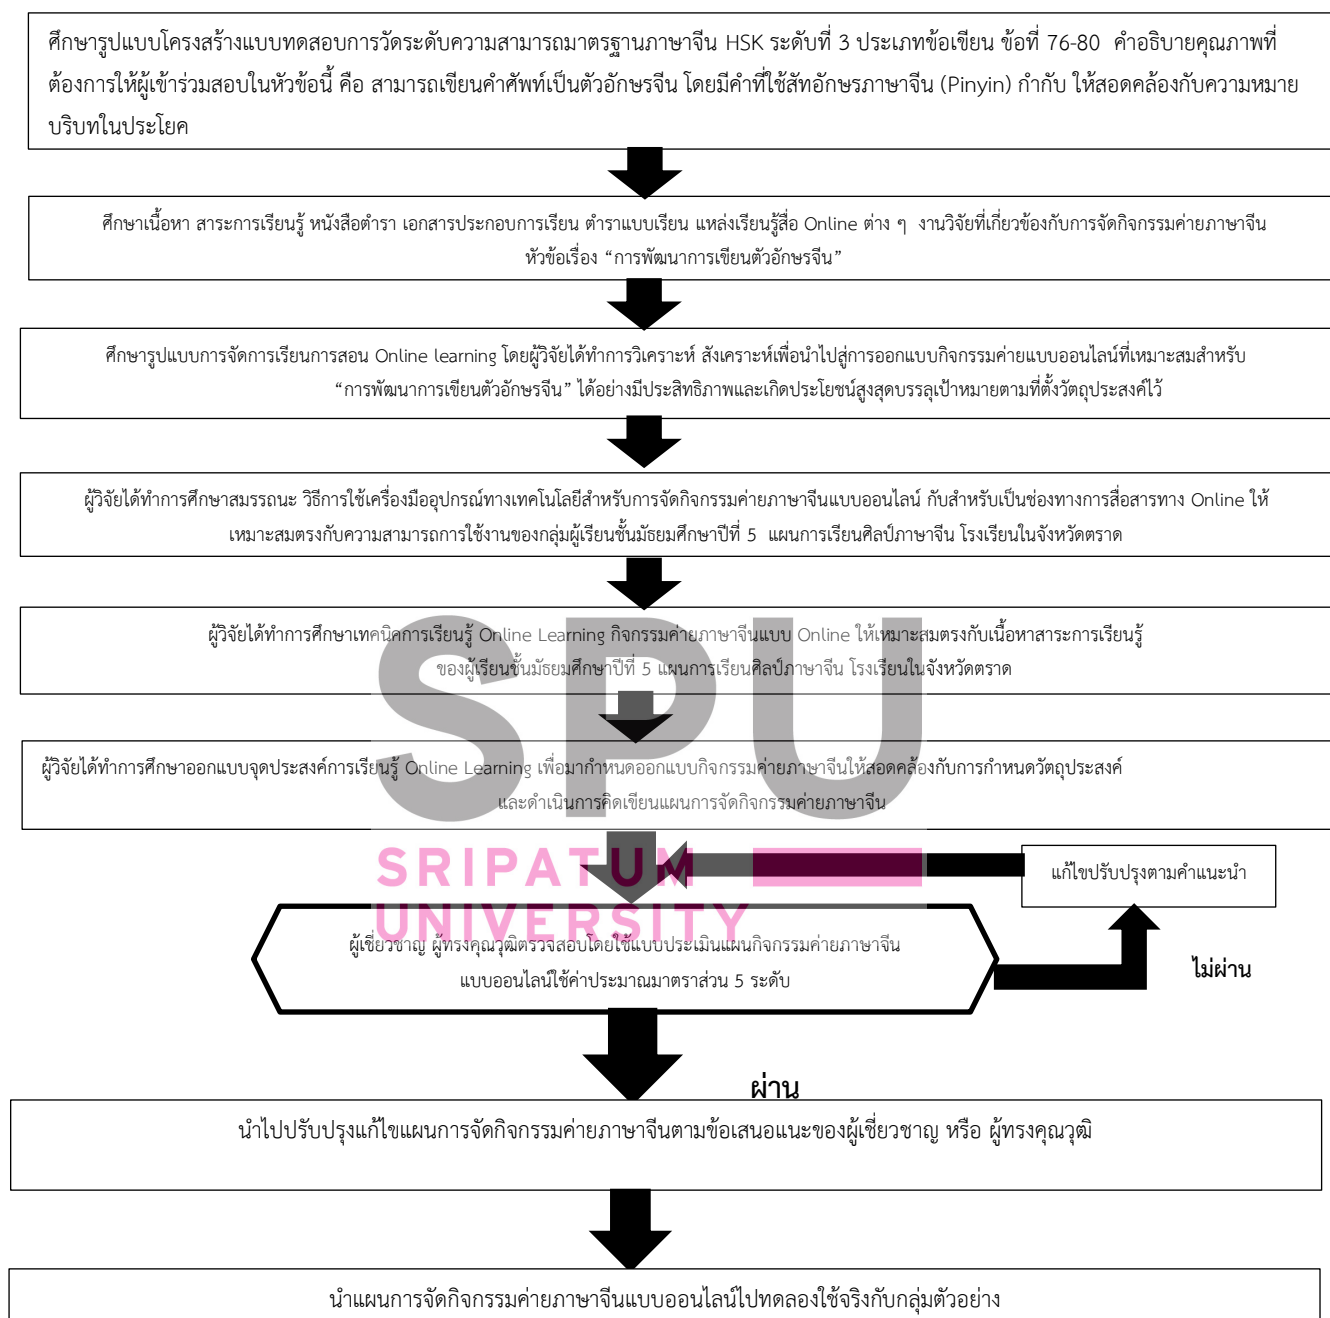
ศึกษารูปแบบโครงสร้างแบบทดสอบการวัดระดับความสามารถมาตรฐานภาษาจีน HSK ระดับที่ 3 ประเภทข้อเขียน ข้อที่ 76-80 คำอธิบายคุณภาพที่ต้องการให้ผู้เข้าร่วมสอบในหัวข้อนี้ คือ สามารถเขียนคำศัพท์เป็นตัวอักษรจีน โดยมีคำที่ใช้สัทอักษรภาษาจีน (Pinyin) กำกับ ให้สอดคล้องกับความหมายบริบทในประโยค

ศึกษาเนื้อหา สาระการเรียนรู้ หนังสือตำรา เอกสารประกอบการเรียน ตำราแบบเรียน แหล่งเรียนรู้สื่อ Online ต่าง ๆ งานวิจัยที่เกี่ยวข้องกับการจัดกิจกรรมค่ายภาษาจีน หัวข้อเรื่อง “การพัฒนาการเขียนตัวอักษรจีน”

ศึกษารูปแบบการจัดการเรียนการสอน Online learning โดยผู้วิจัยได้ทำการวิเคราะห์ สังเคราะห์เพื่อนำไปสู่การออกแบบกิจกรรมค่ายแบบออนไลน์ที่เหมาะสมสำหรับ “การพัฒนาการเขียนตัวอักษรจีน” ได้อย่างมีประสิทธิภาพและเกิดประโยชน์สูงสุดบรรลุเป้าหมายตามที่ตั้งวัตถุประสงค์ไว้

ผู้วิจัยได้ทำการศึกษาสมรรถนะ วิธีการใช้เครื่องมืออุปกรณ์ทางเทคโนโลยีสำหรับการจัดกิจกรรมค่ายภาษาจีนแบบออนไลน์ กับสำหรับเป็นช่องทางการสื่อสารทาง Online ให้เหมาะสมตรงกับความสามารถการใช้งานของกลุ่มผู้เรียนชั้นมัธยมศึกษาปีที่ 5 แผนการเรียนศิลป์ภาษาจีน โรงเรียนในจังหวัดตราด

ผู้วิจัยได้ทำการศึกษาเทคนิคการเรียนรู้ Online Learning กิจกรรมค่ายภาษาจีนแบบ Online ให้เหมาะสมตรงกับเนื้อหาสาระการเรียนรู้ของผู้เรียนชั้นมัธยมศึกษาปีที่ 5 แผนการเรียนศิลป์ภาษาจีน โรงเรียนในจังหวัดตราด

SPU

ผู้วิจัยได้ทำการศึกษาออกแบบจุดประสงค์การเรียนรู้ Online Learning เพื่อมากำหนดออกแบบกิจกรรมค่ายภาษาจีนให้สอดคล้องกับการกำหนดวัตถุประสงค์และดำเนินการคิดเขียนแผนการจัดกิจกรรมค่ายภาษาจีน

SRIPATUM UNIVERSITY

แก้ไขปรับปรุงตามคำแนะนำ

ผู้เชี่ยวชาญ ผู้ทรงคุณวุฒิตรวจสอบโดยใช้แบบประเมินแผนกิจกรรมค่ายภาษาจีนแบบออนไลน์ใช้ค่าประมาณมาตราส่วน 5 ระดับ

ไม่ผ่าน

ผ่าน

นำไปปรับปรุงแก้ไขแผนการจัดกิจกรรมค่ายภาษาจีนตามข้อเสนอแนะของผู้เชี่ยวชาญ หรือ ผู้ทรงคุณวุฒิ

นำแผนการจัดกิจกรรมค่ายภาษาจีนแบบออนไลน์ไปทดลองใช้จริงกับกลุ่มตัวอย่าง